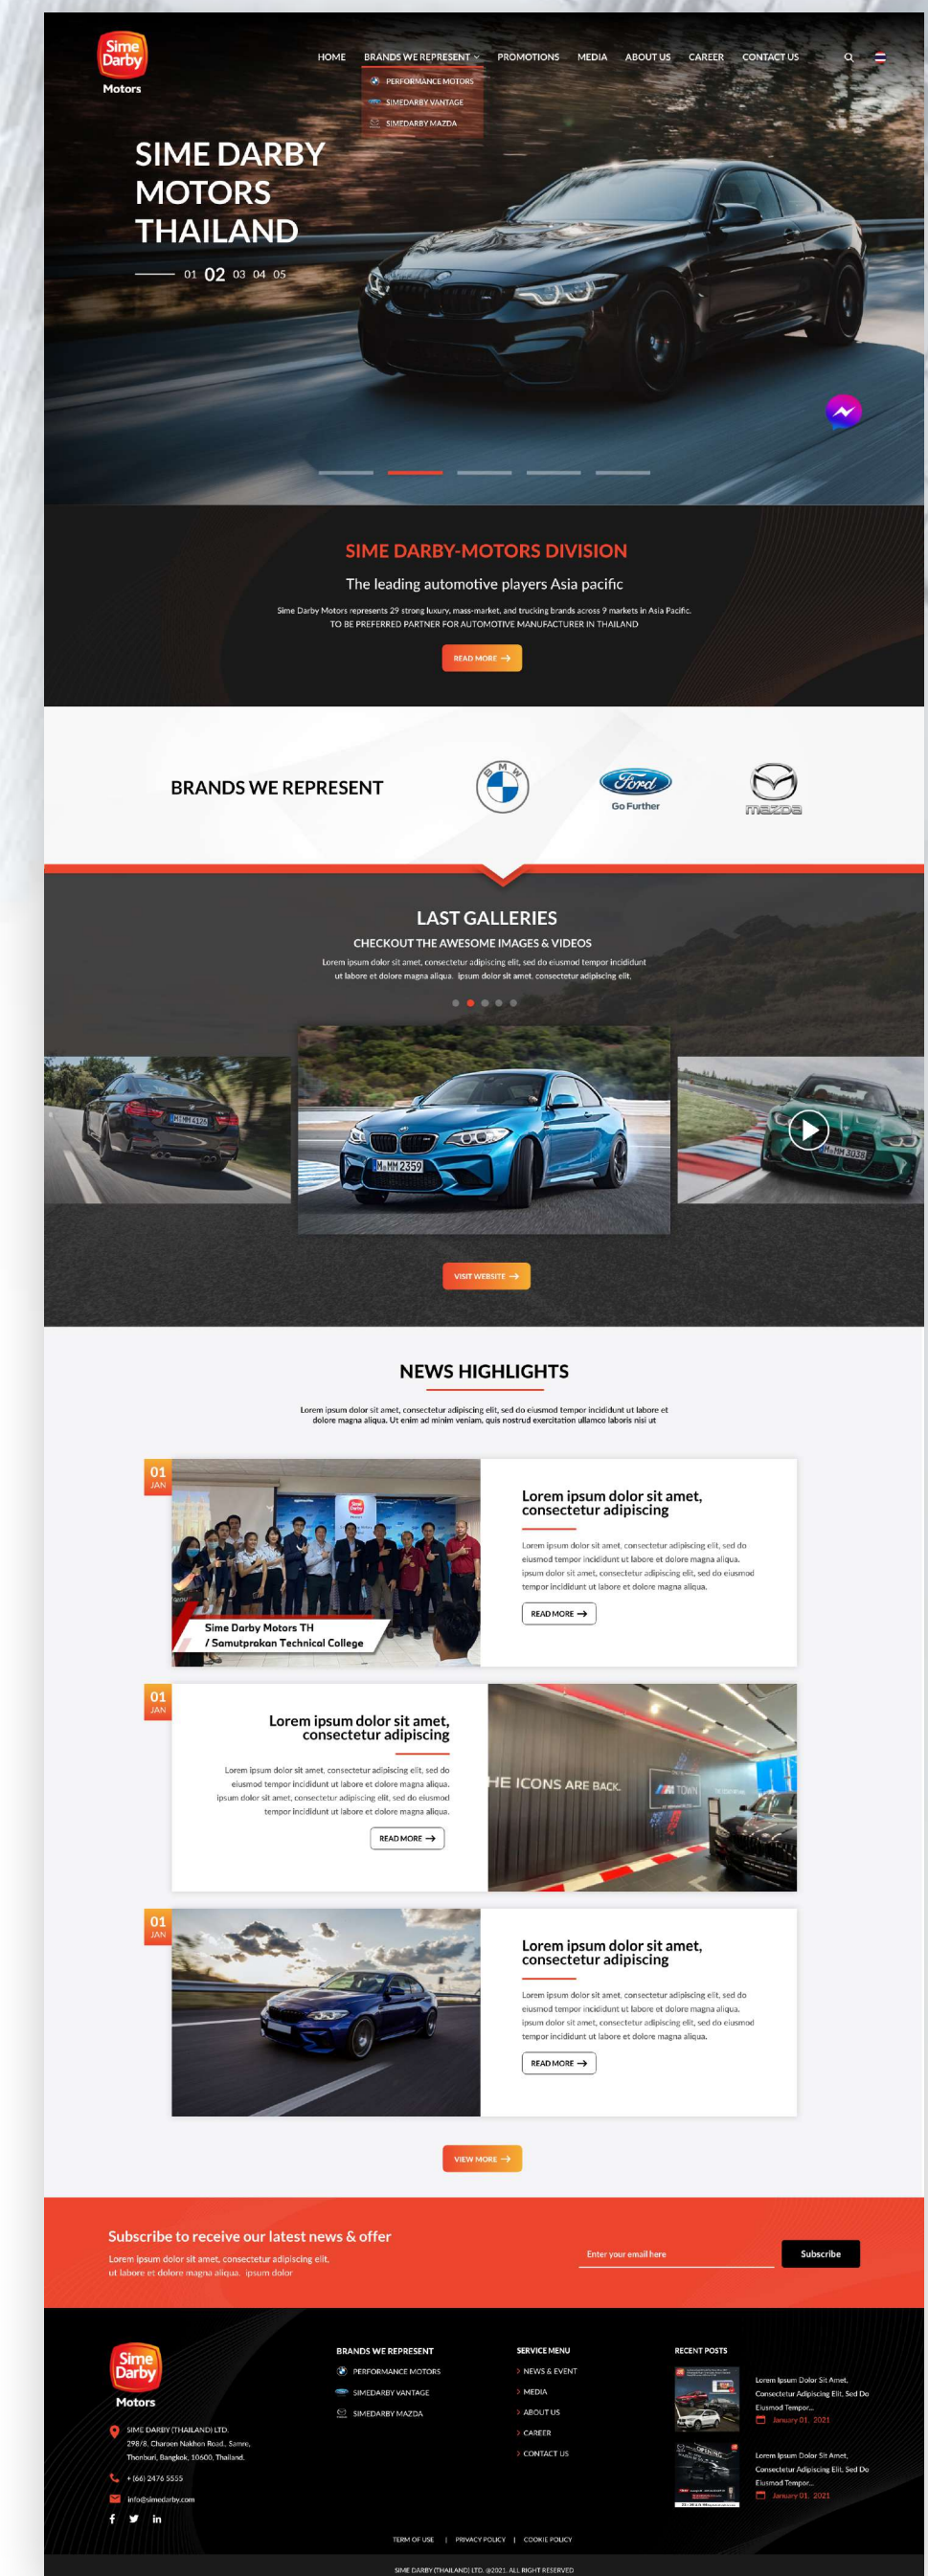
Sime Darby Motors

HOME BRANDS WE REPRESENT PROMOTIONS MEDIA ABOUT US CAREER CONTACT US

PERFORMANCE MOTORS
SIMEDARBY VANTAGE
SIMEDARBY MAZDA

SIME DARBY MOTORS THAILAND

01 02 03 04 05

SIME DARBY-MOTORS DIVISION

The leading automotive players Asia pacific

Sime Darby Motors represents 29 strong luxury, mass-market, and trucking brands across 9 markets in Asia Pacific.
TO BE PREFERRED PARTNER FOR AUTOMOTIVE MANUFACTURER IN THAILAND

READ MORE

BRANDS WE REPRESENT

BMW

Ford
Go Further

mazda

LAST GALLERIES

CHECKOUT THE AWESOME IMAGES & VIDEOS

Lorem ipsum dolor sit amet, consectetur adipiscing elit, sed do eiusmod tempor incididunt ut labore et dolore magna aliqua. Ipsum dolor sit amet. consectetur adipiscing elit.

M MH 4126
M MM 2359
M MM 3038

VISIT WEBSITE

NEWS HIGHLIGHTS

Lorem ipsum dolor sit amet, consectetur adipiscing elit, sed do eiusmod tempor incididunt ut labore et dolore magna aliqua. Ut enim ad minim veniam, quis nostrud exercitation ullamco laboris nisi ut

01 JAN

Sime Darby Motors TH / Samutprakan Technical College

Lorem ipsum dolor sit amet, consectetur adipiscing

Lorem ipsum dolor sit amet, consectetur adipiscing elit, sed do eiusmod tempor incididunt ut labore et dolore magna aliqua. ipsum dolor sit amet, consectetur adipiscing elit, sed do eiusmod tempor incididunt ut labore et dolore magna aliqua.

READ MORE

01 JAN

Lorem ipsum dolor sit amet, consectetur adipiscing

Lorem ipsum dolor sit amet, consectetur adipiscing elit, sed do eiusmod tempor incididunt ut labore et dolore magna aliqua. ipsum dolor sit amet, consectetur adipiscing elit, sed do eiusmod tempor incididunt ut labore et dolore magna aliqua.

READ MORE

HE ICONS ARE BACK.

M TOWN

01 JAN

Lorem ipsum dolor sit amet, consectetur adipiscing

Lorem ipsum dolor sit amet, consectetur adipiscing elit, sed do eiusmod tempor incididunt ut labore et dolore magna aliqua. ipsum dolor sit amet, consectetur adipiscing elit, sed do eiusmod tempor incididunt ut labore et dolore magna aliqua.

READ MORE

VIEW MORE

Subscribe to receive our latest news & offer

Lorem ipsum dolor sit amet, consectetur adipiscing elit, ut labore et dolore magna aliqua. ipsum dolor

Enter your email here

Subscribe

Sime Darby Motors

SIME DARBY (THAILAND) LTD.
298/8, Charoen Nakhon Road., Samre, Thonburi, Bangkok, 10600, Thailand.

+ (66) 2476 5555

info@simedarby.com

BRANDS WE REPRESENT
PERFORMANCE MOTORS
SIMEDARBY VANTAGE
SIMEDARBY MAZDA

SERVICE MENU
NEWS & EVENT
MEDIA
ABOUT US
CAREER
CONTACT US

RECENT POSTS

Lorem Ipsum Dolor Sit Amet, Consectetur Adipiscing Elit, Sed Do Eiusmod Tempor...
January 01, 2021

Lorem Ipsum Dolor Sit Amet, Consectetur Adipiscing Elit, Sed Do Eiusmod Tempor...
January 01, 2021

TERM OF USE | PRIVACY POLICY | COOKIE POLICY

SIME DARBY (THAILAND) LTD. @2021. ALL RIGHT RESERVED